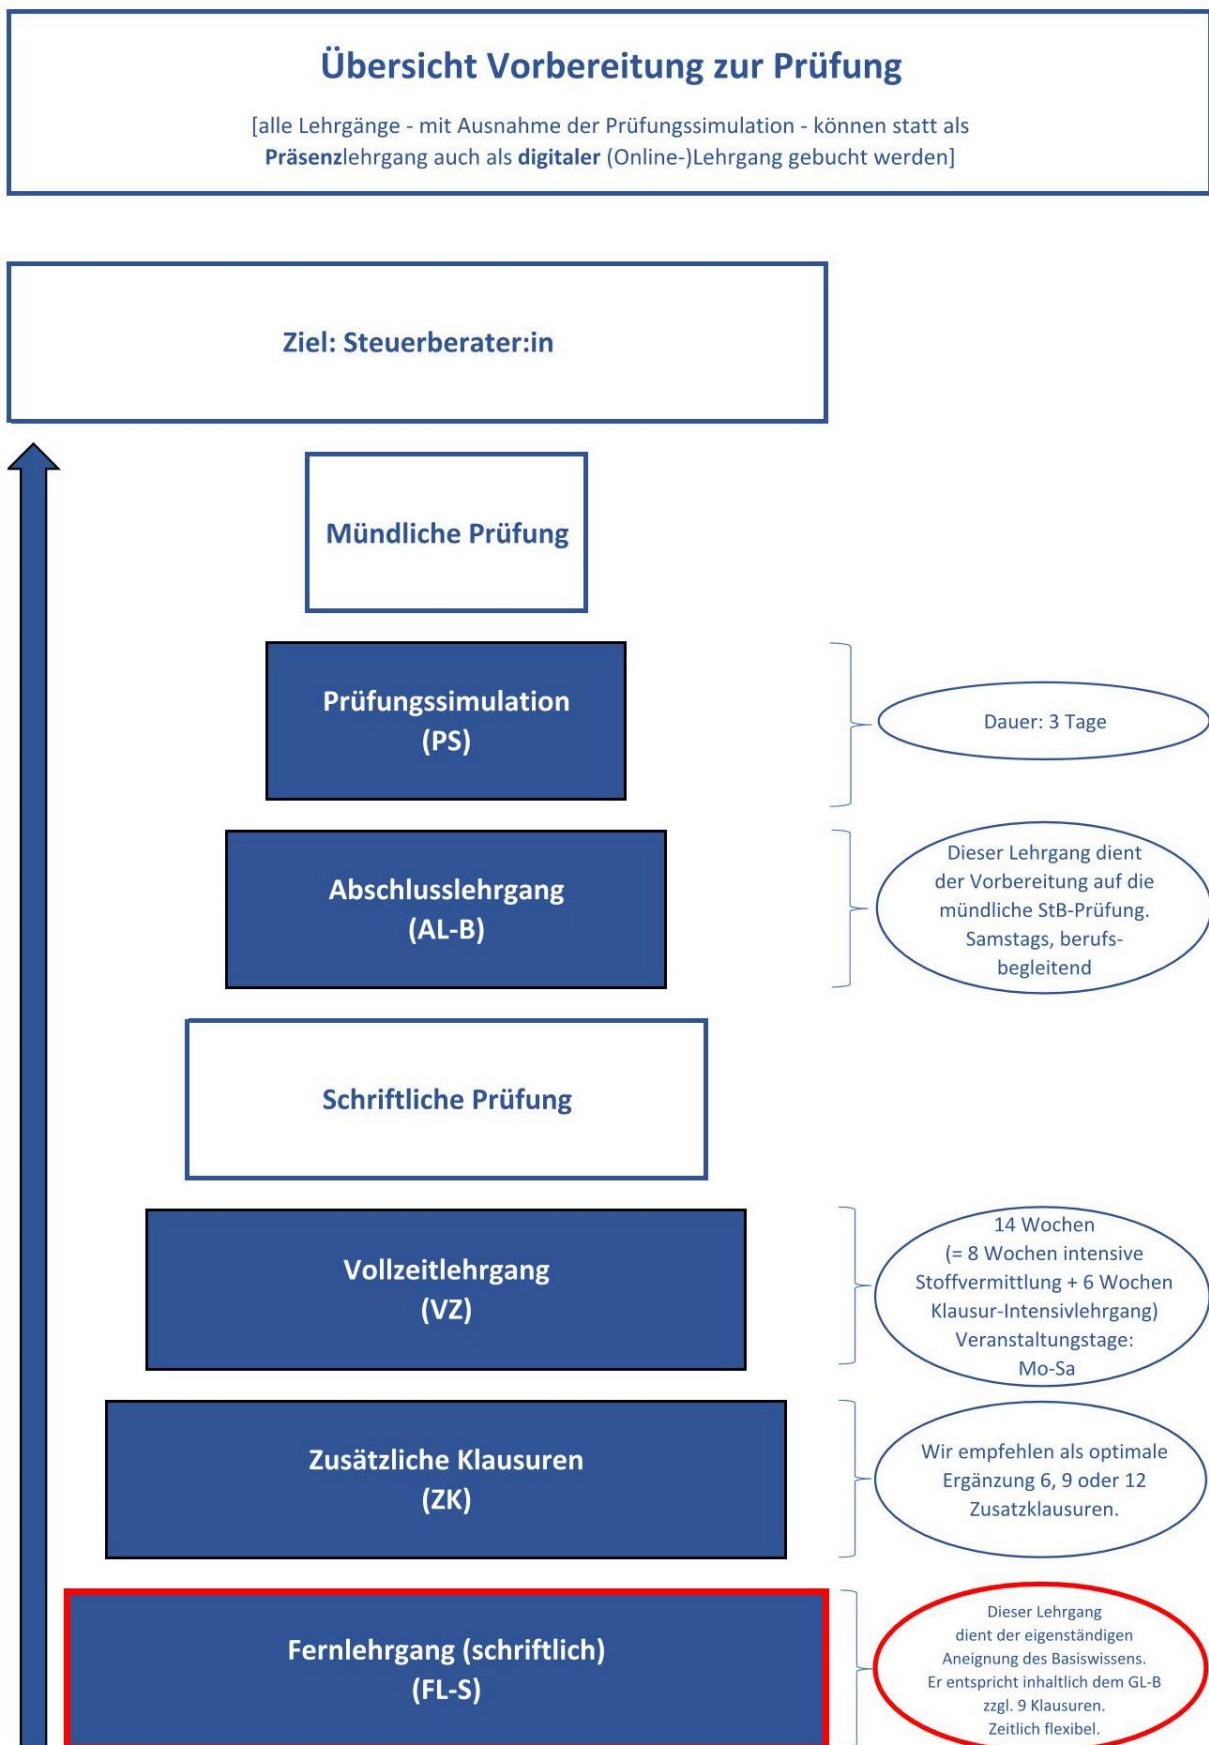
Übersicht Vorbereitung zur Prüfung

[alle Lehrgänge - mit Ausnahme der Prüfungssimulation - können statt als Präsenzlehrgang auch als digitaler (Online-)Lehrgang gebucht werden]

Ziel: Steuerberater:in

Mündliche Prüfung

Prüfungssimulation (PS)

Dauer: 3 Tage

Abschlusslehrgang (AL-B)

Dieser Lehrgang dient der Vorbereitung auf die mündliche StB-Prüfung. Samstags, berufsbegleitend

Schriftliche Prüfung

Vollzeitlehrgang (VZ)

14 Wochen (= 8 Wochen intensive Stoffvermittlung + 6 Wochen Klausur-Intensivlehrgang) Veranstaltungstage: Mo-Sa

Zusätzliche Klausuren (ZK)

Wir empfehlen als optimale Ergänzung 6, 9 oder 12 Zusatzklausuren.

Fernlehrgang (schriftlich) (FL-S)

Dieser Lehrgang dient der eigenständigen Aneignung des Basiswissens. Er entspricht inhaltlich dem GL-B zzgl. 9 Klausuren. Zeitlich flexibel.